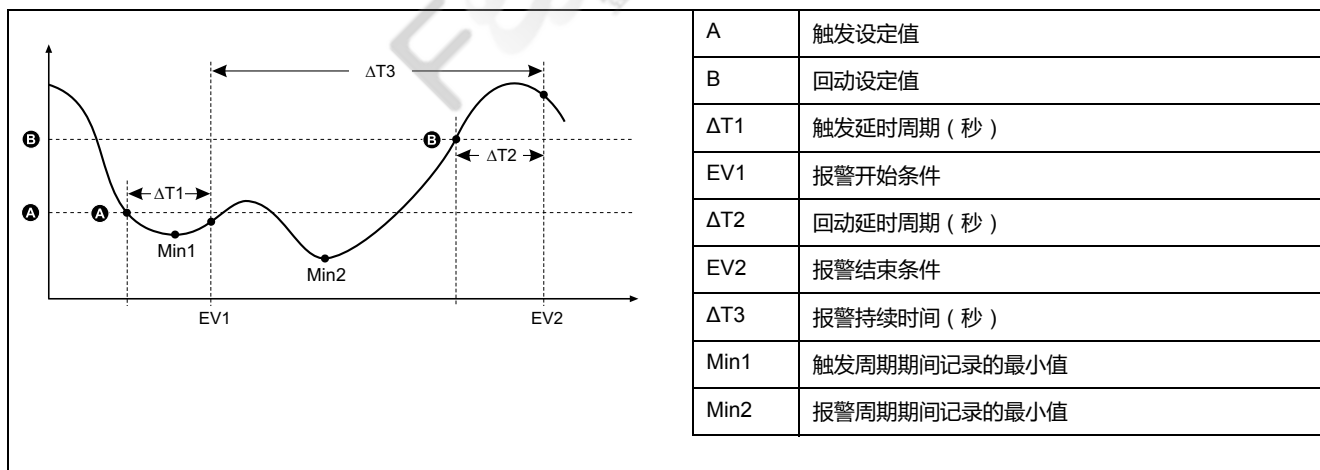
ΔT3

B

B

ΔT2

ΔT1

A

A

Min1

Min2

EV1

EV2

| A | 触发设定值 |
|---|---|
| B | 回动设定值 |
| ΔT1 | 触发延时周期（秒） |
| EV1 | 报警开始条件 |
| ΔT2 | 回动延时周期（秒） |
| EV2 | 报警结束条件 |
| ΔT3 | 报警持续时间（秒） |
| Min1 | 触发周期期间记录的最小值 |
| Min2 | 报警周期期间记录的最小值 |